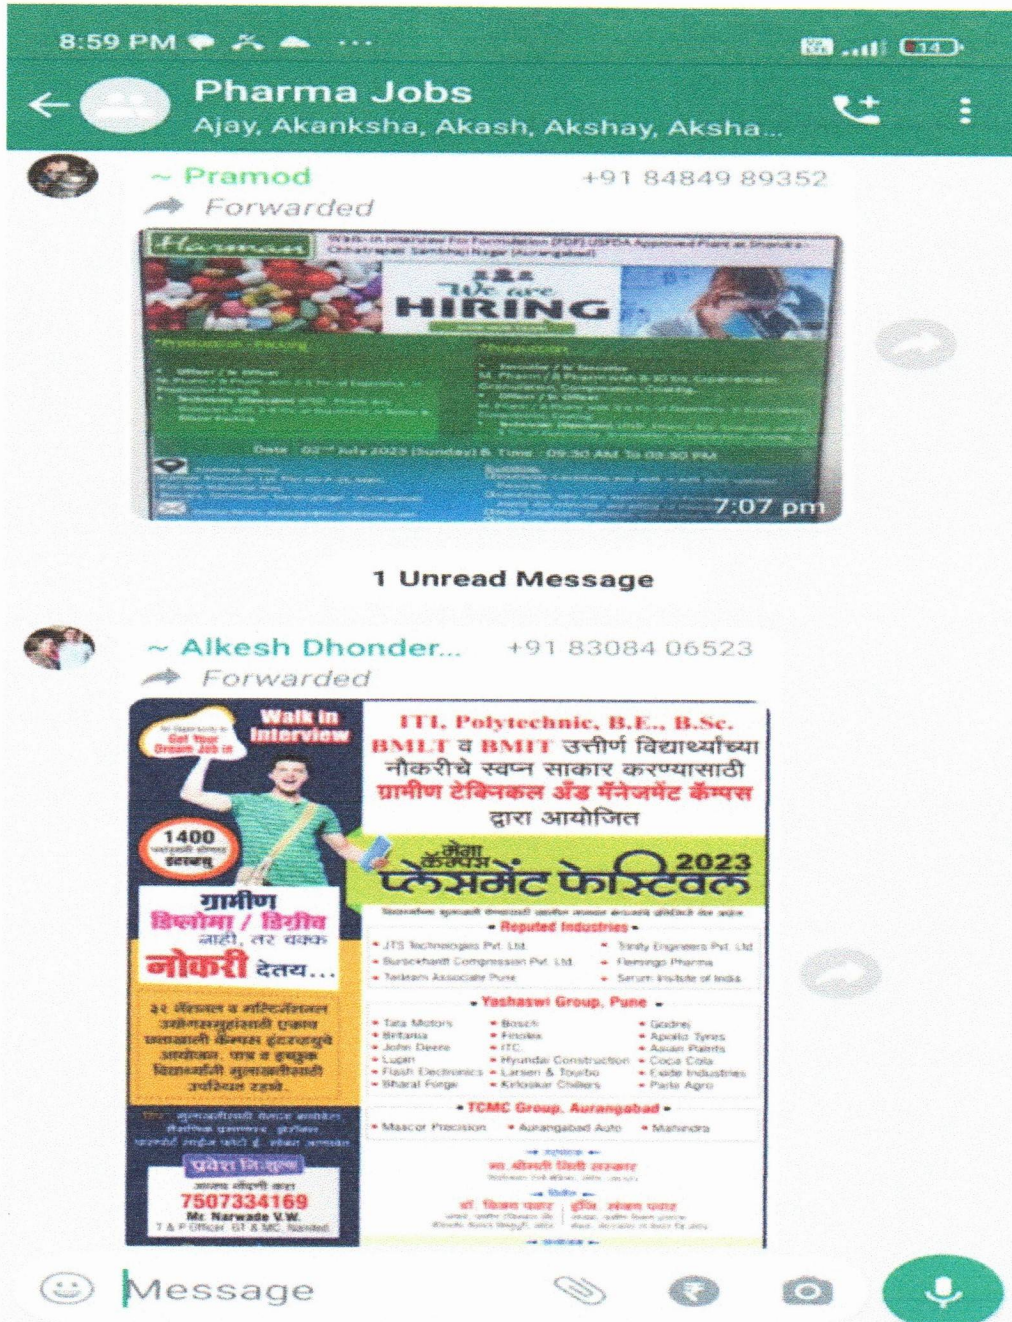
8:59 PM ...

14

Pharma Jobs
Ajay, Akanksha, Akash, Akshay, Aksha...

~ Pramod +91 84849 89352
Forwarded

Harman
Walk-in Interview For Formulation (FDF) USFDA Approved Plant at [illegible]
We are HIRING
Production - Packing
Production
Date: 02nd July 2023 (Sunday) & Time: 09:30 AM To 03:30 PM
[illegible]
7:07 pm

1 Unread Message

~ Alkesh Dhonder... +91 83084 06523
Forwarded

Walk in Interview
Get Your Dream Job
1400
ग्रामीण
डिप्लोमा / डिग्रीच नाही, तर थेट नोकरी देतय...
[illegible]
प्रवेश नि:शुल्क
7507334169
Mr. Narwade V.W.
T & P Officer, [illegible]

ITI, Polytechnic, B.E., B.Sc. BMLT व BMIT उत्तीर्ण विद्यार्थ्यांच्या नोकरीचे स्वप्न साकार करण्यासाठी ग्रामीण टेक्निकल अँड मॅनेजमेंट कॅम्पस द्वारा आयोजित
मेगा कॅम्पस प्लेसमेंट फेस्टिवल 2023
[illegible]
• Reputed Industries •
• JTS Technologies Pvt. Ltd.
• Trinity Engineers Pvt. Ltd.
• Burckhardt Compression Pvt. Ltd.
• Flamingo Pharma
• Tekleam Associate Pune
• Serum Institute of India
• Yashaswi Group, Pune •
• Tata Motors • Bosch • Godrej
• Britania • Finolex • Apollo Tyres
• John Deere • ITC • Asian Paints
• Lupin • Hyundai Construction • Coca Cola
• Flash Electronics • Larsen & Toubro • Exide Industries
• Bharat Forge • Kirloskar Chillers • Parle Agro
• TCMC Group, Aurangabad •
• Mascor Precision • Aurangabad Auto • Mahindra
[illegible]

Message